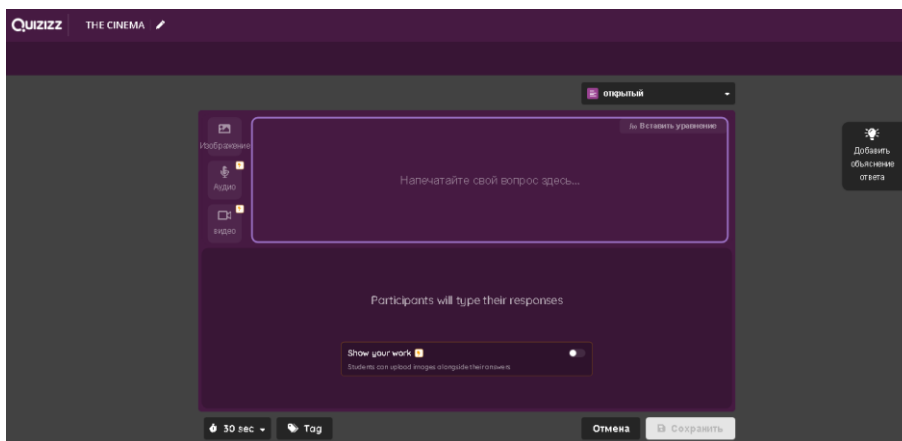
QUIZIZZ THE CINEMA

открытый

Изображение

Аудио

видео

Вставить уравнение

Напечатайте свой вопрос здесь...

Добавить объяснение ответа

Participants will type their responses

Show your work

Students can upload images alongside their answers

30 sec

Tag

Отмена

Сохранить